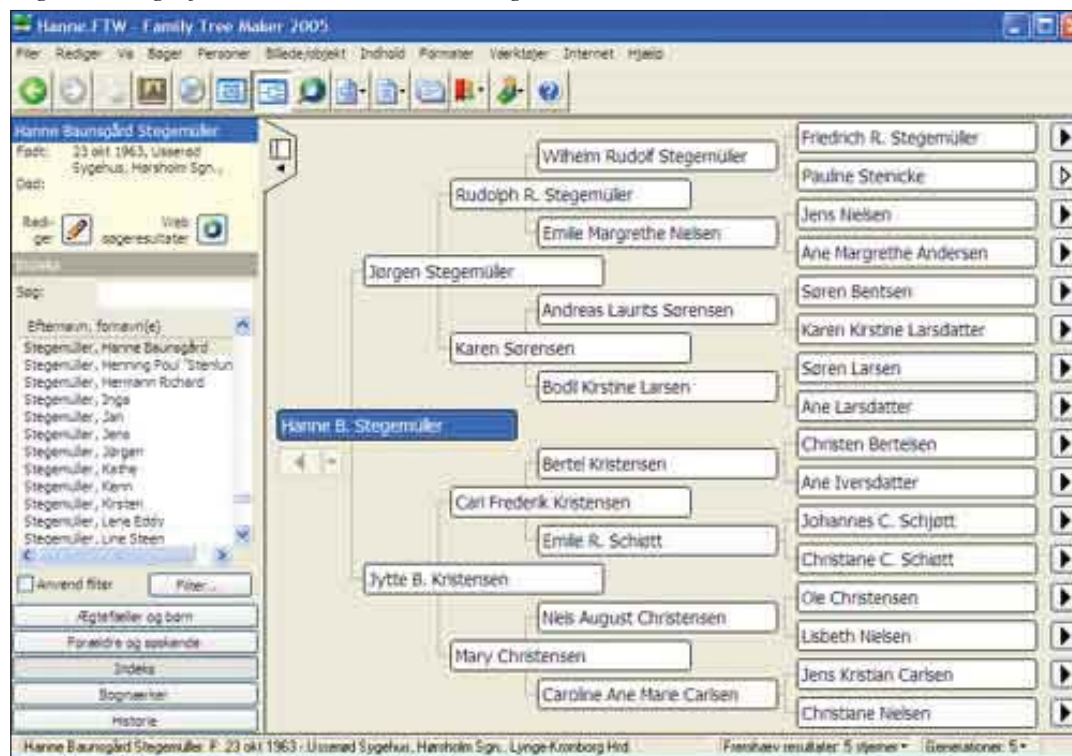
Hanne.FTW - Family Tree Maker 2005

Filer Rediger Vis Bøger Personer Billede/objekt Indhold Formater Værktøjer Internet Hjælp

Hanne Baunsgård Stegemüller
Født: 23 okt 1963, Usserød Sygehus, Hørsholm Sgn.,
Død:

Rediger
Web søgeresultater

Indeks
Søg:

Efternavn, fornavn(e)
Stegemüller, Hanne Baunsgård
Stegemüller, Henning Poul "Stenlun
Stegemüller, Hermann Richard
Stegemüller, Inga
Stegemüller, Jan
Stegemüller, Jens
Stegemüller, Jørgen
Stegemüller, Kathe
Stegemüller, Kenn
Stegemüller, Kirsten
Stegemüller, Lene Eddy
Stegemüller, Line Steen

Anvend filter
Filter...

Ægtefæller og børn
Forældre og søskende
Indeks
Bogmærker
Historie

Hanne B. Stegemüller
Jørgen Stegemüller
Rudolph R. Stegemüller
Wilhelm Rudolf Stegemüller
Emilie Margrethe Nielsen
Karen Sørensen
Andreas Laurits Sørensen
Bodil Kirstine Larsen
Jytte B. Kristensen
Carl Frederik Kristensen
Bertel Kristensen
Emilie R. Schiøtt
Mary Christensen
Niels August Christensen
Caroline Ane Marie Carlsen

Friedrich R. Stegemüller
Pauline Stenicke
Jens Nielsen
Ane Margrethe Andersen
Søren Bentsen
Karen Kirstine Larsdatter
Søren Larsen
Ane Larsdatter
Christen Bertelsen
Ane Iversdatter
Johannes C. Schjøtt
Christiane C. Schiøtt
Ole Christensen
Lisbeth Nielsen
Jens Kristian Carlsen
Christiane Nielsen

Hanne Baunsgård Stegemüller: F: 23 okt 1963 : Usserød Sygehus, Hørsholm Sgn., Lynge-Kronborg Hrd.
Fremhæv resultater: 5 stjerner
Generationer: 5